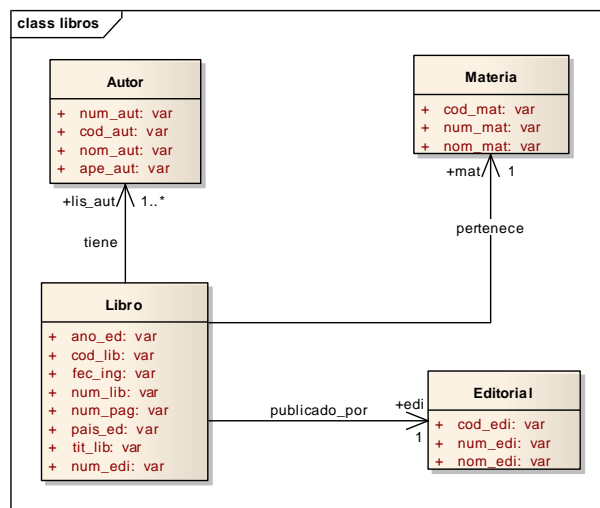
class libros

Autor

+ num_aut: var
+ cod_aut: var
+ nom_aut: var
+ ape_aut: var

Materia

+ cod_mat: var
+ num_mat: var
+ nom_mat: var

+mat
1

+lis_aut
1..*

tiene

pertenece

Libro

+ ano_ed: var
+ cod_lib: var
+ fec_ing: var
+ num_lib: var
+ num_pag: var
+ pais_ed: var
+ tit_lib: var
+ num_edi: var

publicado_por

+edi
1

Editorial

+ cod_edi: var
+ num_edi: var
+ nom_edi: var